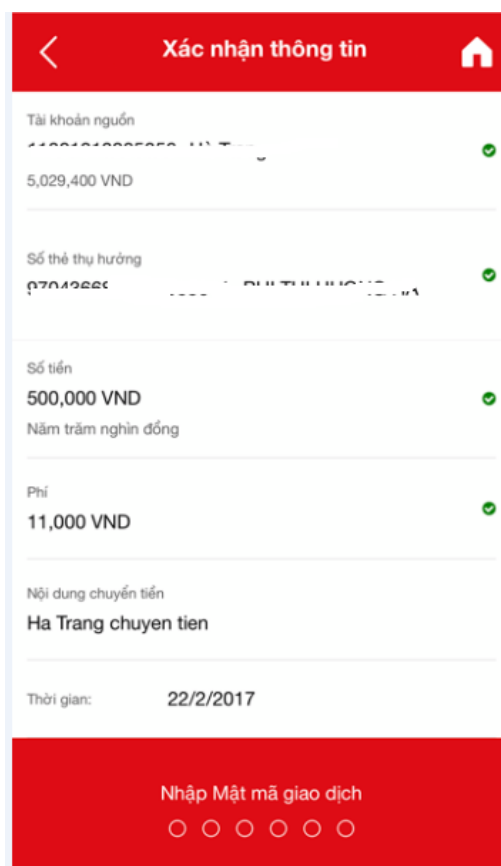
Xác nhận thông tin

Tài khoản nguồn
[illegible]
5,029,400 VND

Số thẻ thụ hưởng
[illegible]

Số tiền
500,000 VND
Năm trăm nghìn đồng

Phí
11,000 VND

Nội dung chuyển tiền
Ha Trang chuyen tien

Thời gian: 22/2/2017

Nhập Mật mã giao dịch